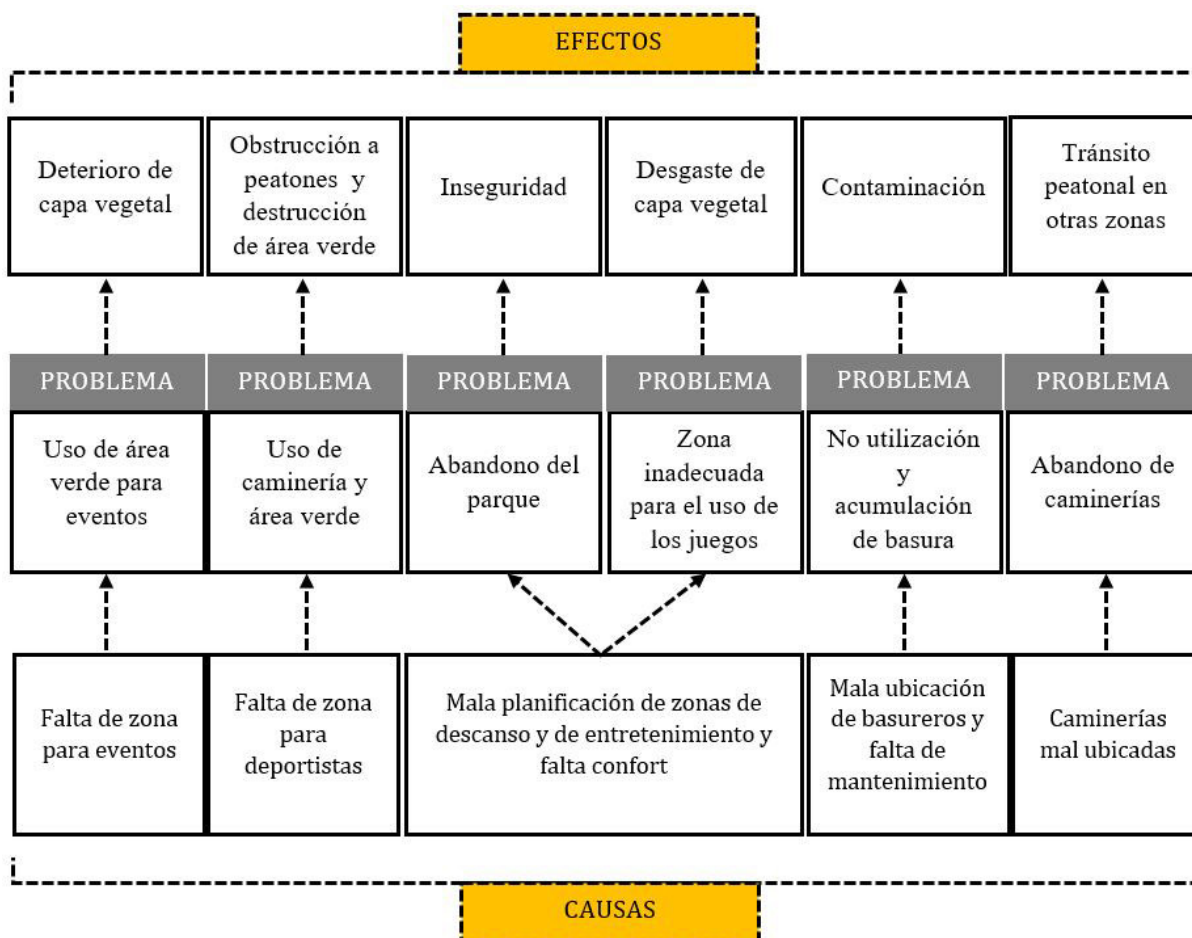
EFECTOS

| Deterioro de capa vegetal | Obstrucción a peatones y destrucción de área verde | Inseguridad | Desgaste de capa vegetal | Contaminación | Tránsito peatonal en otras zonas |
|---|---|---|---|---|---|
| PROBLEMA | PROBLEMA | PROBLEMA | PROBLEMA | PROBLEMA | PROBLEMA |
| Uso de área verde para eventos | Uso de caminería y área verde | Abandono del parque | Zona inadecuada para el uso de los juegos | No utilización y acumulación de basura | Abandono de caminerías |

| Falta de zona para eventos | Falta de zona para deportistas | Mala planificación de zonas de descanso y de entretenimiento y falta confort | Mala ubicación de basureros y falta de mantenimiento | Caminerías mal ubicadas |
|---|---|---|---|---|

CAUSAS